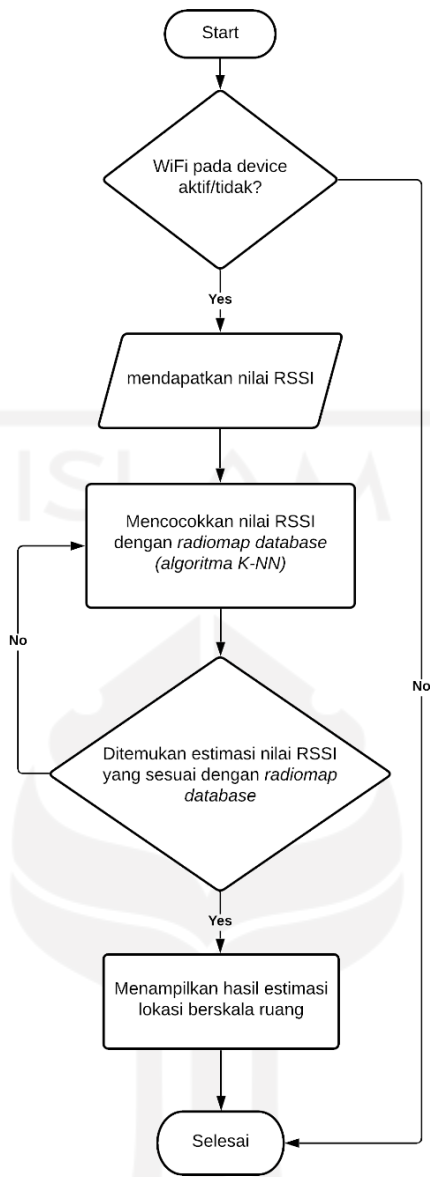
Start

WiFi pada device aktif/tidak?

Yes

No

mendapatkan nilai RSSI

Mencocokkan nilai RSSI dengan radiomap database (algoritma K-NN)

No

Ditemukan estimasi nilai RSSI yang sesuai dengan radiomap database

Yes

Menampilkan hasil estimasi lokasi berskala ruang

Selesai